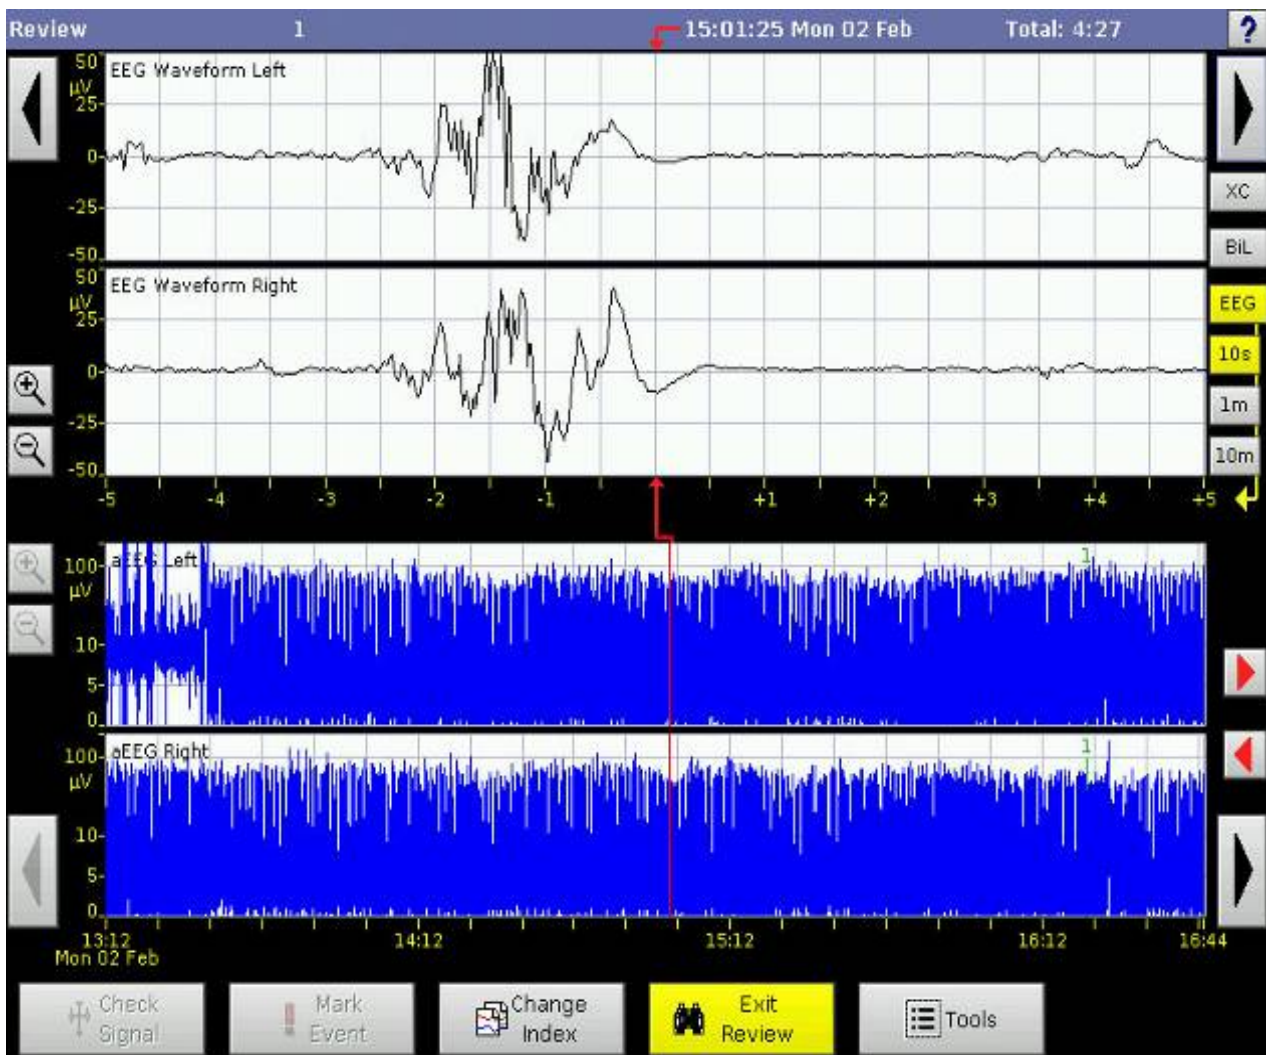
Review 1 15:01:25 Mon 02 Feb Total: 4:27 ?

50 µV 25 0 -25 -50 EEG Waveform Left

XC

BiL

50 µV 25 0 -25 -50 EEG Waveform Right

EEG

10s

1m

10m

-5 -4 -3 -2 -1 +1 +2 +3 +4 +5

100 µV 10 5 0 aEEG Left 1

100 µV 10 5 0 aEEG Right 1

13:12 Mon 02 Feb 14:12 15:12 16:12 16:44

Check Signal

Mark Event

Change Index

Exit Review

Tools